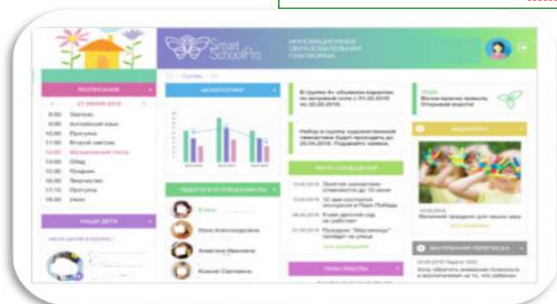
Smart SchoolPro

ИННОВАЦИОННАЯ ОБРАЗОВАТЕЛЬНАЯ ПЛАТФОРМА

РАСПИСАНИЕ

27 ИЮНЯ 2018

8:00 Завтрак
9:00 Английский язык
11:00 Прогулка
12:00 Второй завтрак
12:30 Музыкальный театр
13:00 Обед
15:00 Полдник
16:00 Творчество
17:15 Прогулка
18:00 Ужин

НАШИ ДЕТИ

МОНИТОРИНГ

ПЕДАГОГИ И СПЕЦИАЛИСТЫ

В группе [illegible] объявлен карантин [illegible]

Набор в группу художественной гимнастики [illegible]

ЛЕНТА СООБЩЕНИЙ

ПРАВИЛА РАБОТЫ

НОВОСТИ

ВНУТРЕННЯЯ ПЕРЕПИСКА